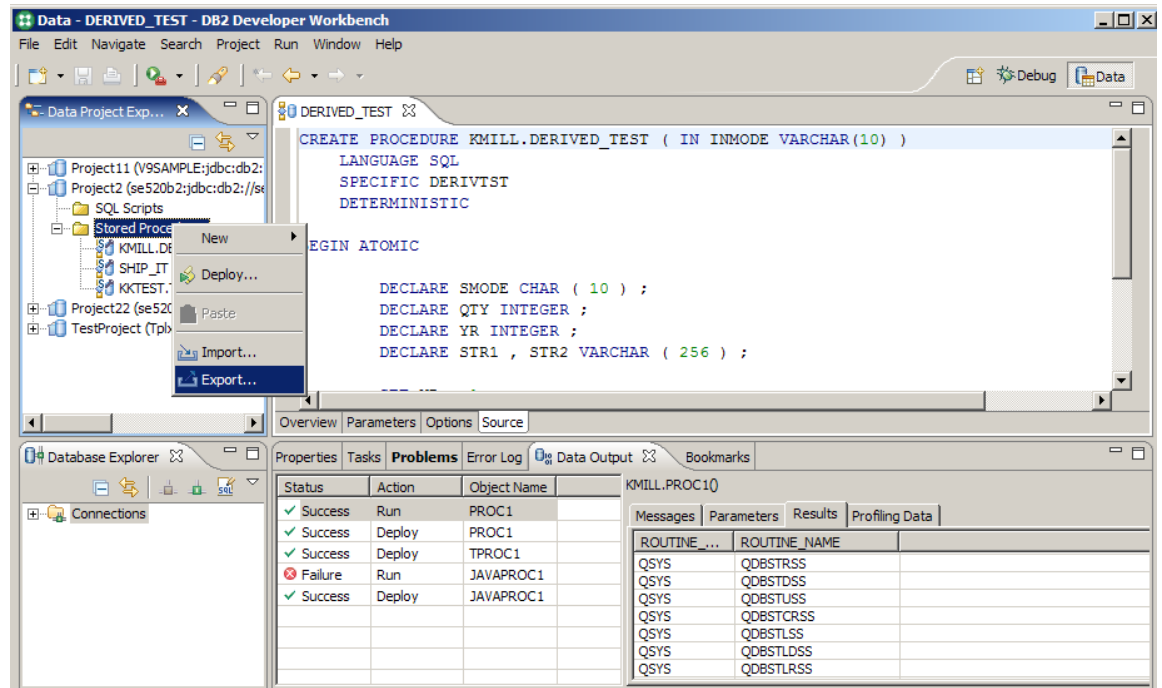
Data - DERIVED_TEST - DB2 Developer Workbench

File Edit Navigate Search Project Run Window Help

Debug Data

Data Project Exp...

Project11 (V9SAMPLE:jdbc:db2:
Project2 (se520b2:jdbc:db2://se
SQL Scripts
Stored Proce
KMILL.DE
SHIP_IT
KKTEST.
Project22 (se520
TestProject (Tplx

New
Deploy...
Paste
Import...
Export...

DERIVED_TEST

CREATE PROCEDURE KMILL.DERIVED_TEST ( IN INMODE VARCHAR(10) )
LANGUAGE SQL
SPECIFIC DERIVTST
DETERMINISTIC

EGIN ATOMIC

DECLARE SMODE CHAR ( 10 ) ;
DECLARE QTY INTEGER ;
DECLARE YR INTEGER ;
DECLARE STR1 , STR2 VARCHAR ( 256 ) ;

Overview Parameters Options Source

Database Explorer

Connections

Properties Tasks Problems Error Log Data Output Bookmarks

| Status | Action | Object Name |
|---|---|---|
| Success | Run | PROC1 |
| Success | Deploy | PROC1 |
| Success | Deploy | TPROC1 |
| Failure | Run | JAVAPROC1 |
| Success | Deploy | JAVAPROC1 |

KMILL.PROC1()

Messages Parameters Results Profiling Data

| ROUTINE_... | ROUTINE_NAME |
|---|---|
| QSYS | QDBSTRSS |
| QSYS | QDBSTDSS |
| QSYS | QDBSTUSS |
| QSYS | QDBSTCRSS |
| QSYS | QDBSTLSS |
| QSYS | QDBSTLDSS |
| QSYS | QDBSTLRSS |